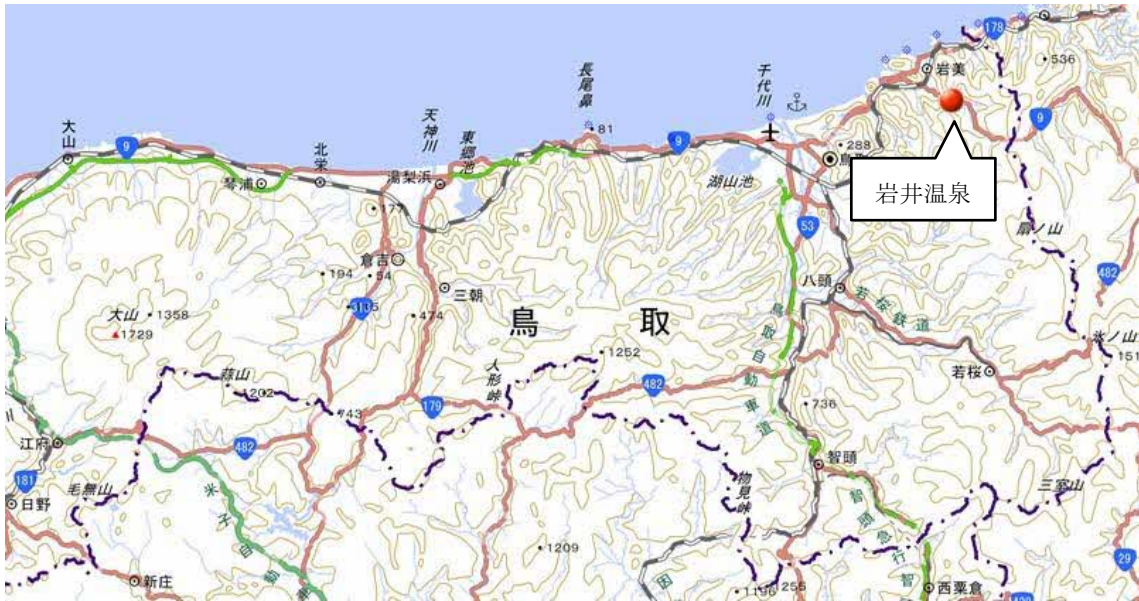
178
岩美
536
長尾鼻
81
千代川
天神川
東郷池
大山
9
北栄
琴浦
湯梨浜
288
鳥
岩井温泉
湖山池
177
53
扇ノ山
倉吉
194
54
313
三朝
474
八頭
若桜鉄道
482
大山
1358
1729
鳥
取
鳥取自動車道
1252
氷ノ山
151
人形峠
若桜
蒜山
1202
482
43
179
736
江府
482
智頭
181
日野
毛無山
米子自
物見峠
三室山
智頭急行
1209
新庄
因
1255
西粟倉
29